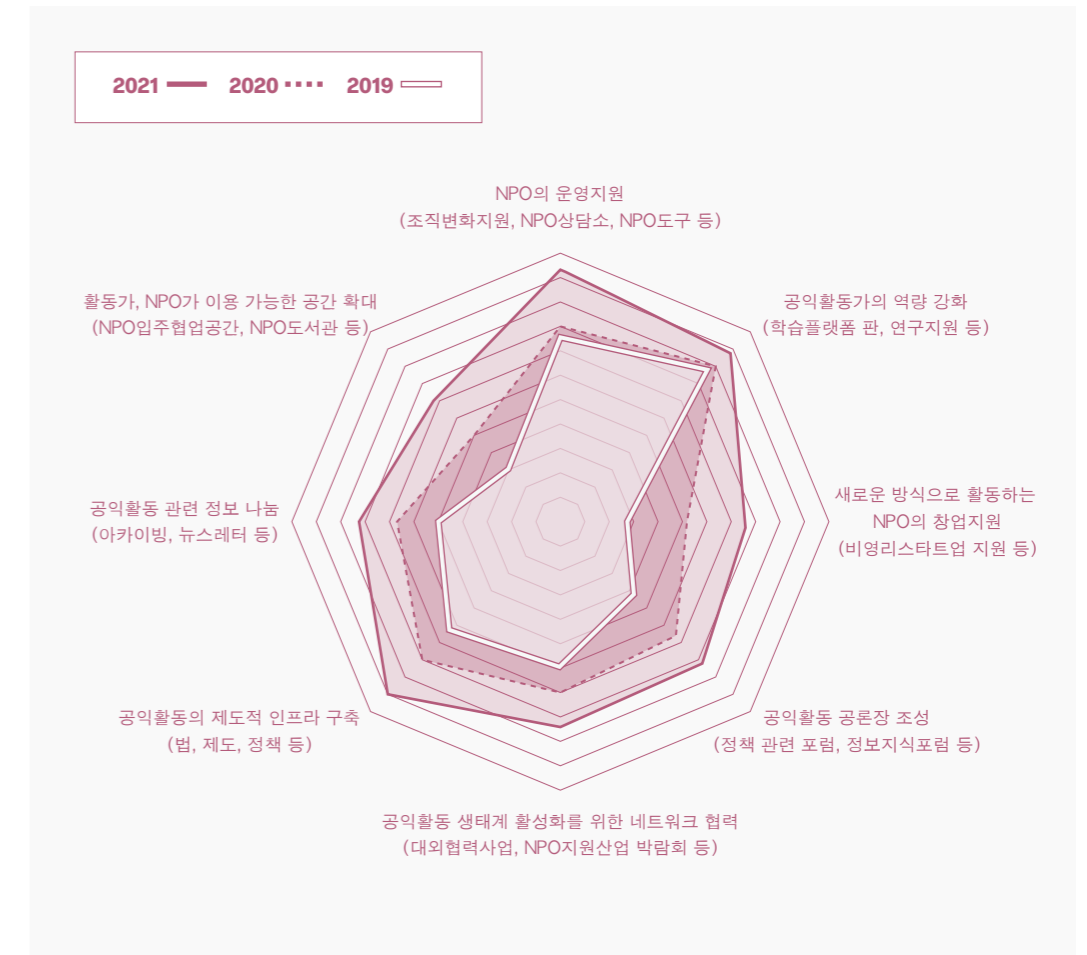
2021 2020 2019

NPO의 운영지원
(조직변화지원, NPO상담소, NPO도구 등)

공익활동가의 역량 강화
(학습플랫폼 판, 연구지원 등)

새로운 방식으로 활동하는
NPO의 창업지원
(비영리스타트업 지원 등)

공익활동 공론장 조성
(정책 관련 포럼, 정보지식포럼 등)

공익활동 생태계 활성화를 위한 네트워크 협력
(대외협력사업, NPO지원산업 박람회 등)

공익활동의 제도적 인프라 구축
(법, 제도, 정책 등)

공익활동 관련 정보 나눔
(아카이빙, 뉴스레터 등)

활동가, NPO가 이용 가능한 공간 확대
(NPO입주협업공간, NPO도서관 등)